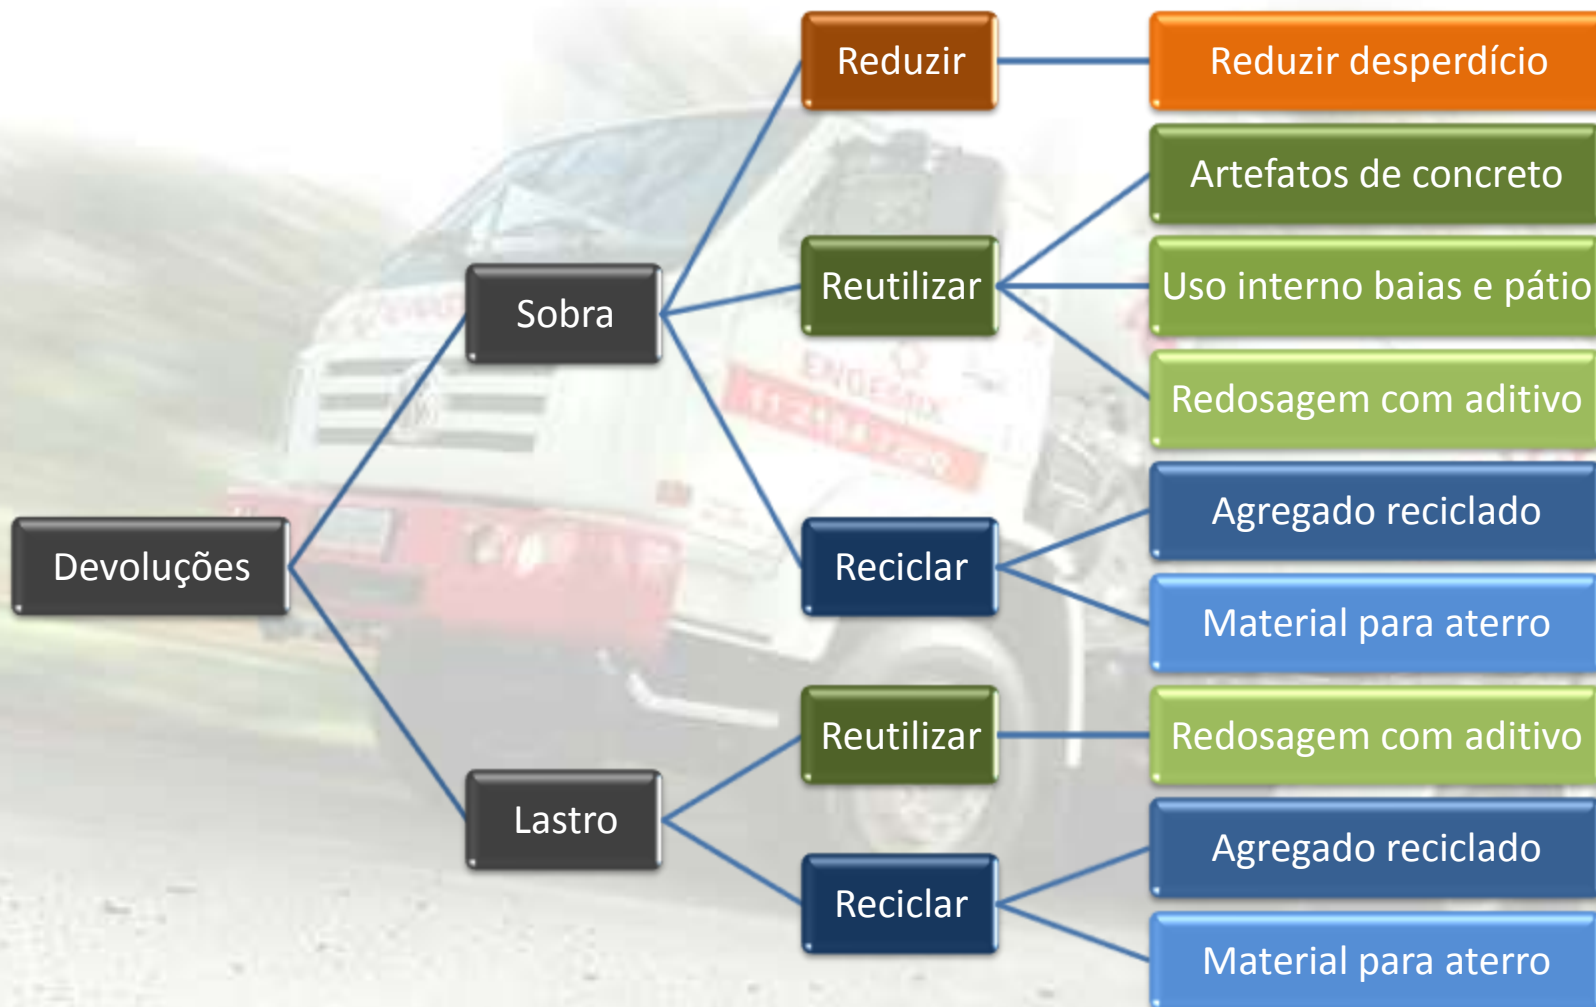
Devoluções

Sobra

Reduzir

Reduzir desperdício

Reutilizar

Artefatos de concreto

Uso interno baias e pátio

Redosagem com aditivo

Reciclar

Agregado reciclado

Material para aterro

Lastro

Reutilizar

Redosagem com aditivo

Reciclar

Agregado reciclado

Material para aterro